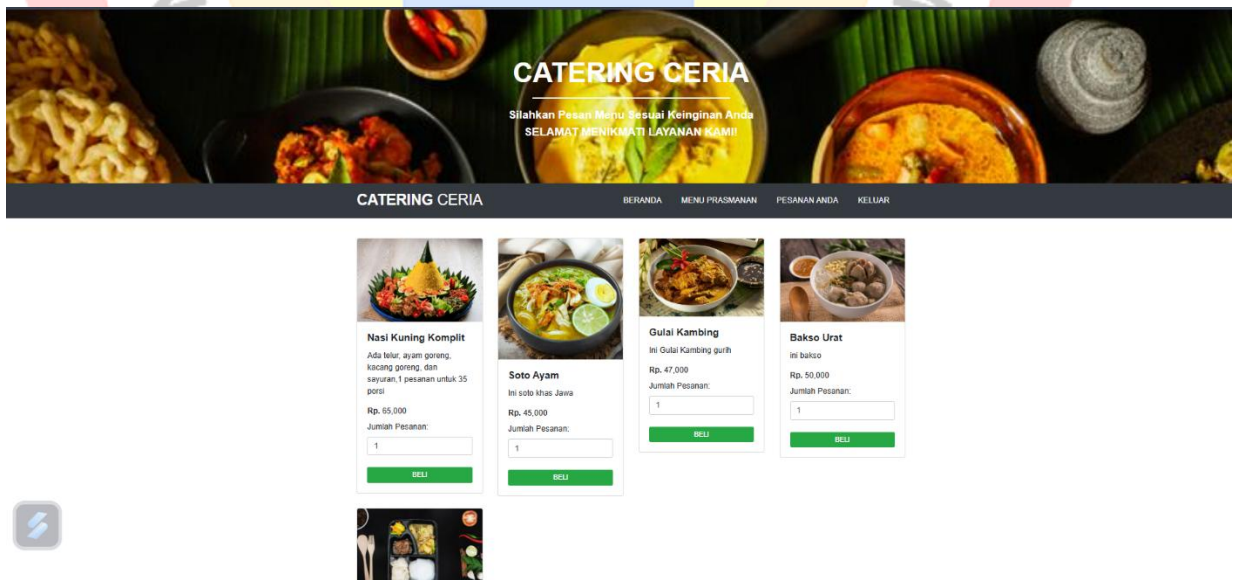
CATERING CERIA

Silahkan Pesan Menu Sesuai Keinginan Anda
SELAMAT MENIKMATI LAYANAN KAMI!

CATERING CERIA

BERANDA MENU PRASMANAN PESANAN ANDA KELUAR

Nasi Kuning Komplit
Ada telur, ayam goreng, kacang goreng, dan sayuran,1 pesanan untuk 35 porsi
Rp. 65,000
Jumlah Pesanan:
1
BELI

Soto Ayam
Ini soto khas Jawa
Rp. 45,000
Jumlah Pesanan:
1
BELI

Gulai Kambing
Ini Gulai Kambing gurih
Rp. 47,000
Jumlah Pesanan:
1
BELI

Bakso Urat
ini bakso
Rp. 50,000
Jumlah Pesanan:
1
BELI